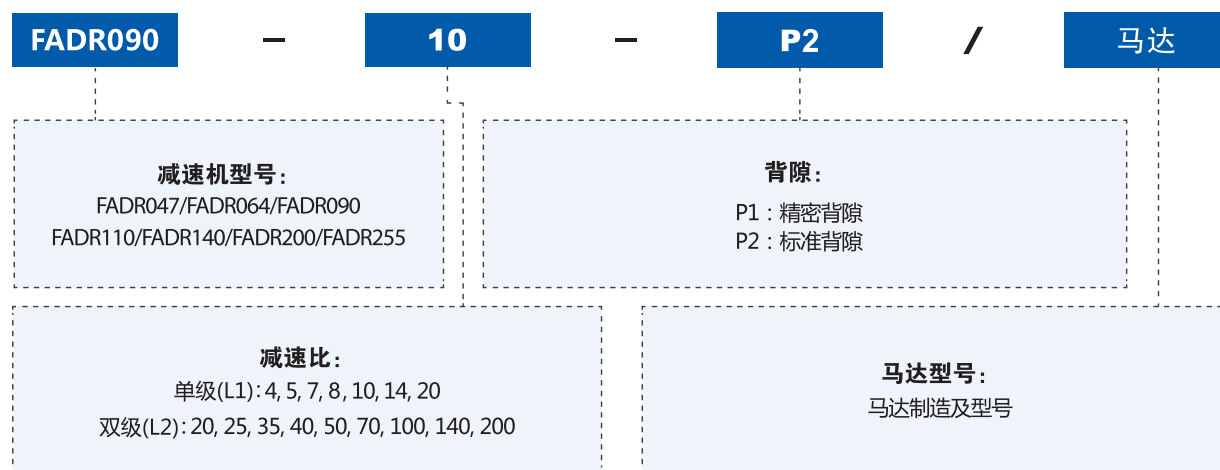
FADR090 – 10 – P2 / 马达

减速机型号：
FADR047/FADR064/FADR090
FADR110/FADR140/FADR200/FADR255

背隙：
P1：精密背隙
P2：标准背隙

减速比：
单级(L1)：4, 5, 7, 8, 10, 14, 20
双级(L2)：20, 25, 35, 40, 50, 70, 100, 140, 200

马达型号：
马达制造及型号